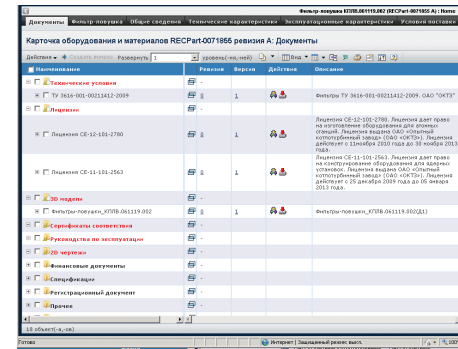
Фильтр-ловушка КПЛВ.061119.002 (RECPart-0071855 A) : Home

Документы | Фильтр-ловушка | Общие сведения | Технические характеристики | Эксплуатационные характеристики | Условия вместе

Карточка оборудования и материалов RECPart-0071855 ревизия A: Документы

Действие | Создать новое | Развернуть | 1 | уровень(-ня, -ней) | Вид

| Наименование | Ревизия | Версия | Действие | Описание |
|---|---|---|---|---|
| Технические условия | - | | | |
| ТУ 3616-001-00211412-2009 | 0 | 1 | | Фильтры ТУ 3616-001-00211412-2009. ОАО "ОКТЗ" |
| Лицензии | - | | | |
| Лицензия СЕ-12-101-2780 | 0 | 1 | | Лицензия СЕ-12-101-2780. Лицензия дает право на изготовление оборудования для атомных станций. Лицензия выдана ОАО «Опытный котлотурбинный завод» (ОАО «ОКТЗ»). Лицензия действует с 11ноября 2010 года до 30 ноября 2013 года. |
| Лицензия СЕ-11-101-2563 | 0 | 1 | | Лицензия СЕ-11-101-2563. Лицензия дает право на конструирование оборудования для ядерных установок. Лицензия выдана ОАО «Опытный котлотурбинный завод» (ОАО «ОКТЗ»). Лицензия действует с 25 декабря 2009 года до 05 января 2013 года. |
| 3D модели | - | | | |
| Фильтры-ловушки_КПЛВ.061119.002 | 0 | 1 | | Фильтры-ловушки_КПЛВ.061119.002(Д1) |
| Сертификаты соответствия | - | | | |
| Руководства по эксплуатации | - | | | |
| 2D чертежи | - | | | |
| Финансовые документы | - | | | |
| Спецификации | - | | | |
| Регистрационный документ | - | | | |
| Прочее | - | | | |

18 объект(-а,-ов)

Готово | Интернет | Защищенный режим: выкл.